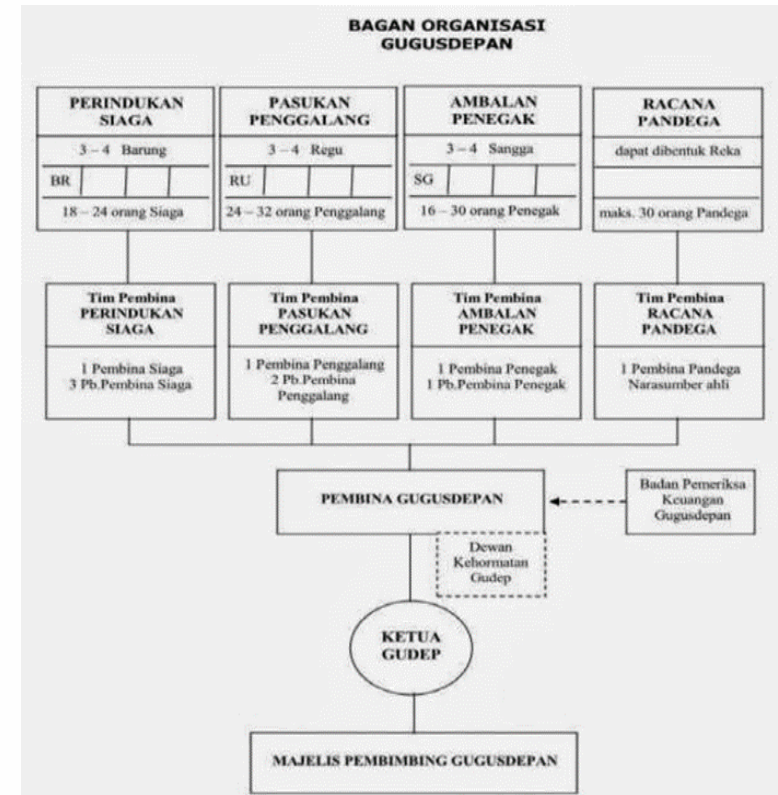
BAGAN ORGANISASI
GUGUSDEPAN

PERINDUKAN SIAGA
3 – 4 Barung
BR
18 – 24 orang Siaga

PASUKAN PENGGALANG
3 – 4 Regu
RU
24 – 32 orang Penggalang

AMBALAN PENEGAK
3 – 4 Sangga
SG
16 – 30 orang Penegak

RACANA PANDEGA
dapat dibentuk Reka
maks. 30 orang Pandega

Tim Pembina PERINDUKAN SIAGA
1 Pembina Siaga
3 Pb.Pembina Siaga

Tim Pembina PASUKAN PENGGALANG
1 Pembina Penggalang
2 Pb.Pembina Penggalang

Tim Pembina AMBALAN PENEGAK
1 Pembina Penegak
1 Pb.Pembina Penegak

Tim Pembina RACANA PANDEGA
1 Pembina Pandega
Narasumber ahli

PEMBINA GUGUSDEPAN

Badan Pemeriksa Keuangan Gugusdepan

Dewan Kehormatan Gudep

KETUA GUDEP

MAJELIS PEMBIMBING GUGUSDEPAN